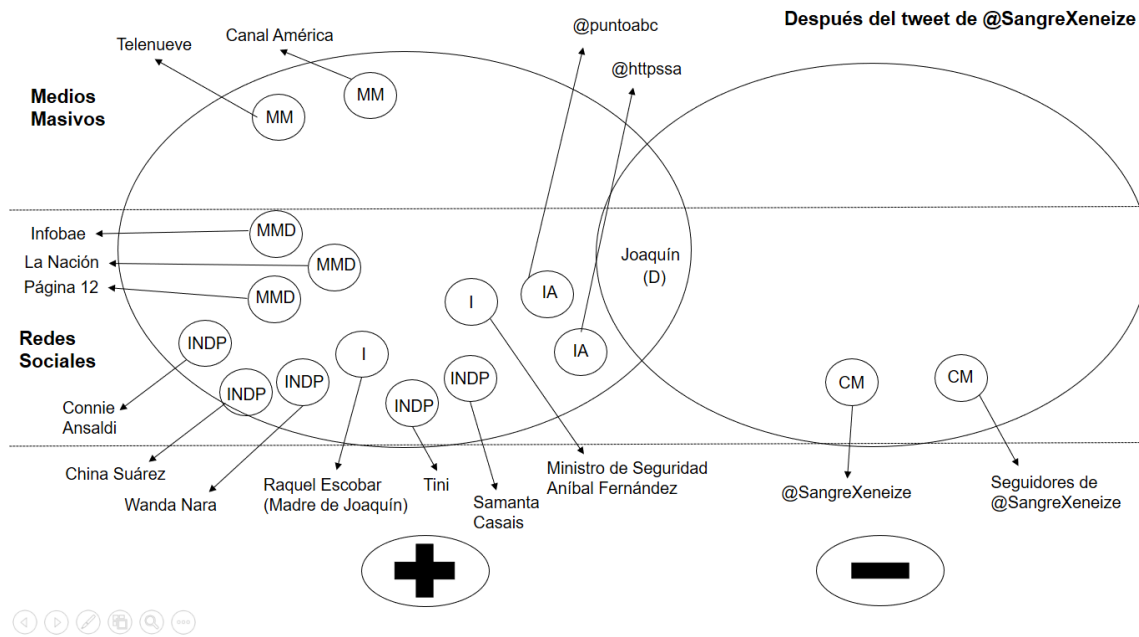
Después del tweet de @SangreXeneize

Telenueve

Canal América

@puntoabc

@httpssa

Medios Masivos

MM

MM

Infobae

La Nación

Página 12

MMD

MMD

MMD

Joaquín (D)

I

IA

IA

Redes Sociales

INDP

INDP

INDP

I

INDP

INDP

CM

CM

Connie Ansaldi

China Suárez

Wanda Nara

Raquel Escobar (Madre de Joaquín)

Tini

Samanta Casais

Ministro de Seguridad Aníbal Fernández

@SangreXeneize

Seguidores de @SangreXeneize